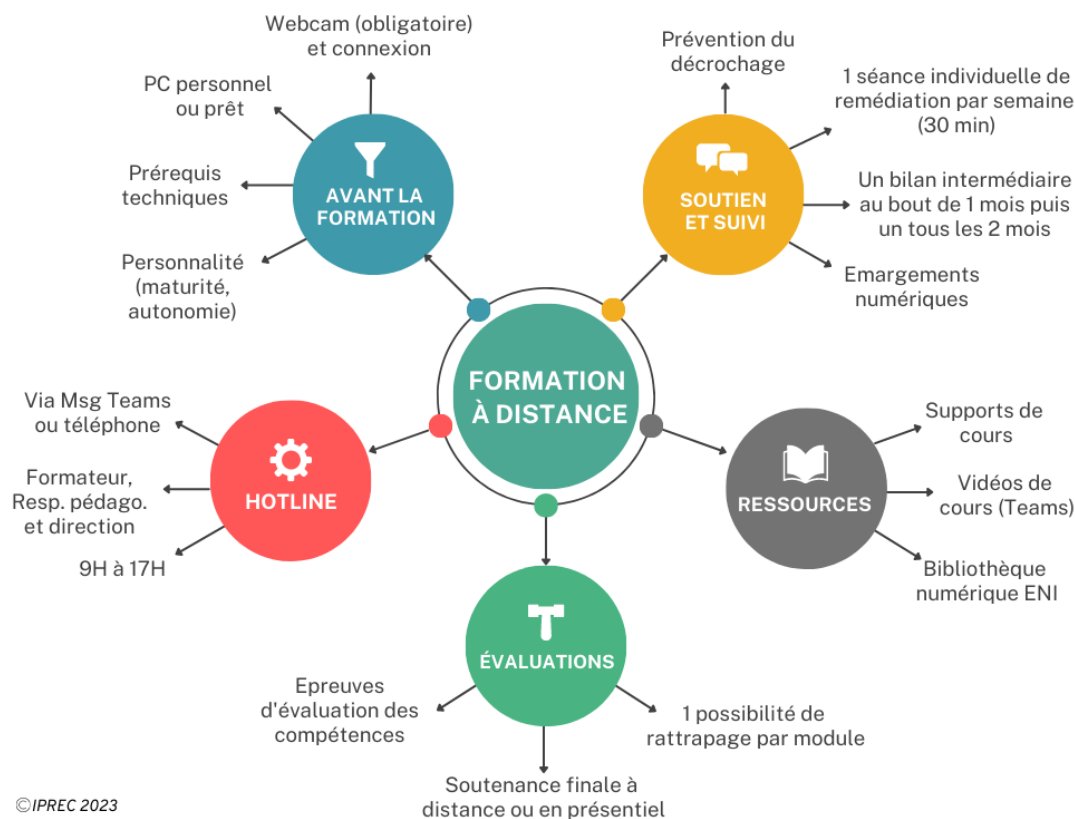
FORMATION À DISTANCE

AVANT LA FORMATION

Webcam (obligatoire) et connexion

PC personnel ou prêt

Prérequis techniques

Personnalité (maturité, autonomie)

SOUTIEN ET SUIVI

Prévention du décrochage

1 séance individuelle de remédiation par semaine (30 min)

Un bilan intermédiaire au bout de 1 mois puis un tous les 2 mois

Emargements numériques

HOTLINE

Via Msg Teams ou téléphone

Formateur, Resp. pédago. et direction

9H à 17H

RESSOURCES

Supports de cours

Vidéos de cours (Teams)

Bibliothèque numérique ENI

ÉVALUATIONS

Epreuves d'évaluation des compétences

1 possibilité de rattrapage par module

Soutenance finale à distance ou en présentiel

©IPREC 2023